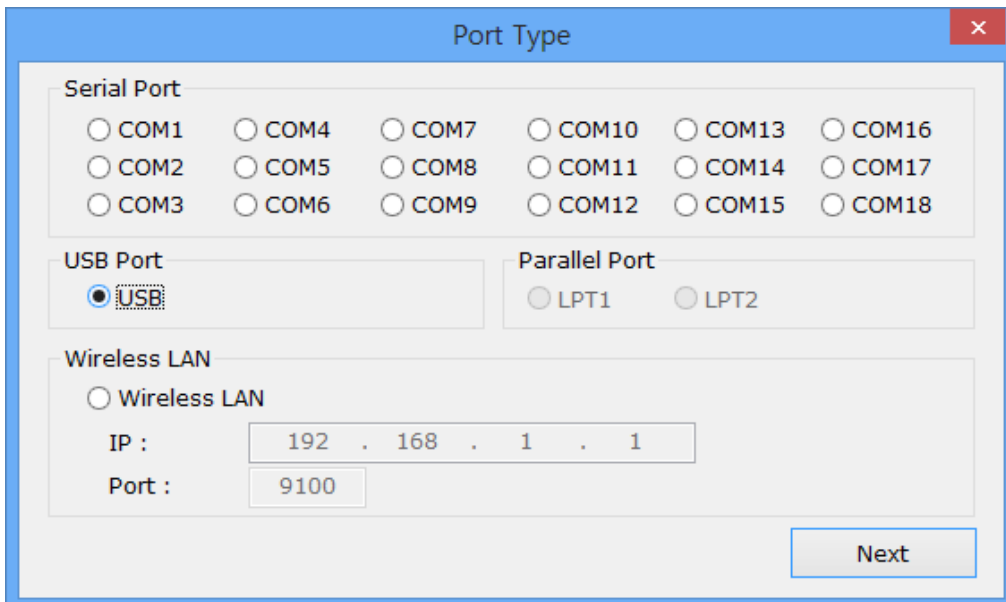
Port Type

Serial Port

COM1 COM4 COM7 COM10 COM13 COM16
COM2 COM5 COM8 COM11 COM14 COM17
COM3 COM6 COM9 COM12 COM15 COM18

USB Port
USB

Parallel Port
LPT1 LPT2

Wireless LAN
Wireless LAN
IP : 192 . 168 . 1 . 1
Port : 9100

Next